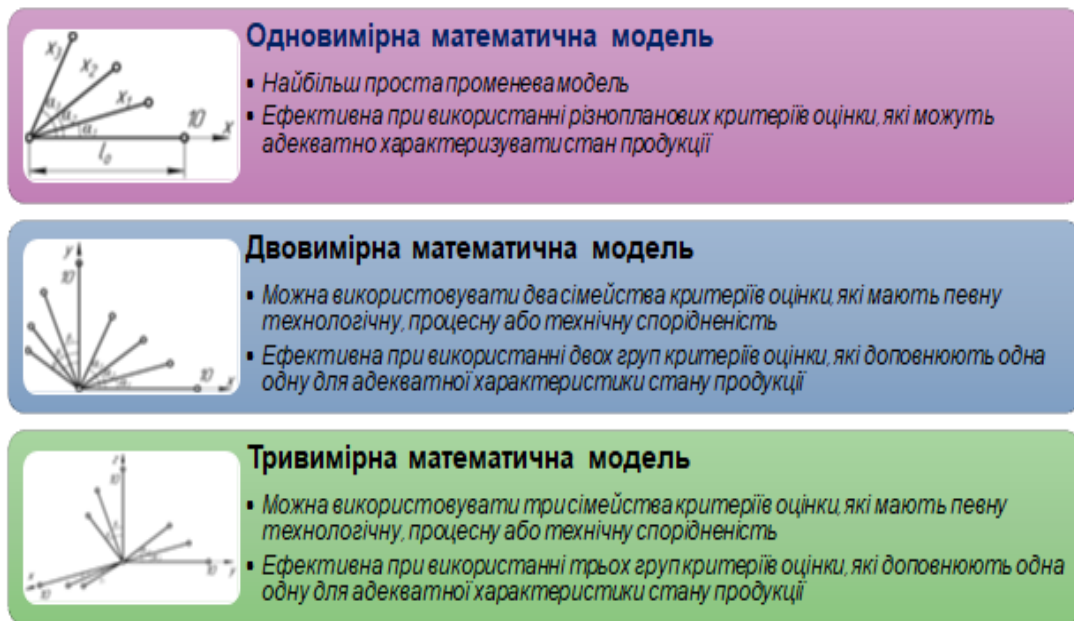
$x_3$ $x_2$ $x_1$ $\alpha_3$ $\alpha_2$ $\alpha_1$ 10 $x$ $l_0$

Одновимірна математична модель

▪ Найбільш проста променева модель

▪ Ефективна при використанні різнопланових критеріїв оцінки, які можуть адекватно характеризувати стан продукції

y 10 10 x

Двовимірна математична модель

▪ Можна використовувати два сімейства критеріїв оцінки, які мають певну технологічну, процесну або технічну спорідненість

▪ Ефективна при використанні двох груп критеріїв оцінки, які доповнюють одна одну для адекватної характеристики стану продукції

z 10 10 y x 10

Тривимірна математична модель

▪ Можна використовувати три сімейства критеріїв оцінки, які мають певну технологічну, процесну або технічну спорідненість

▪ Ефективна при використанні трьох груп критеріїв оцінки, які доповнюють одна одну для адекватної характеристики стану продукції